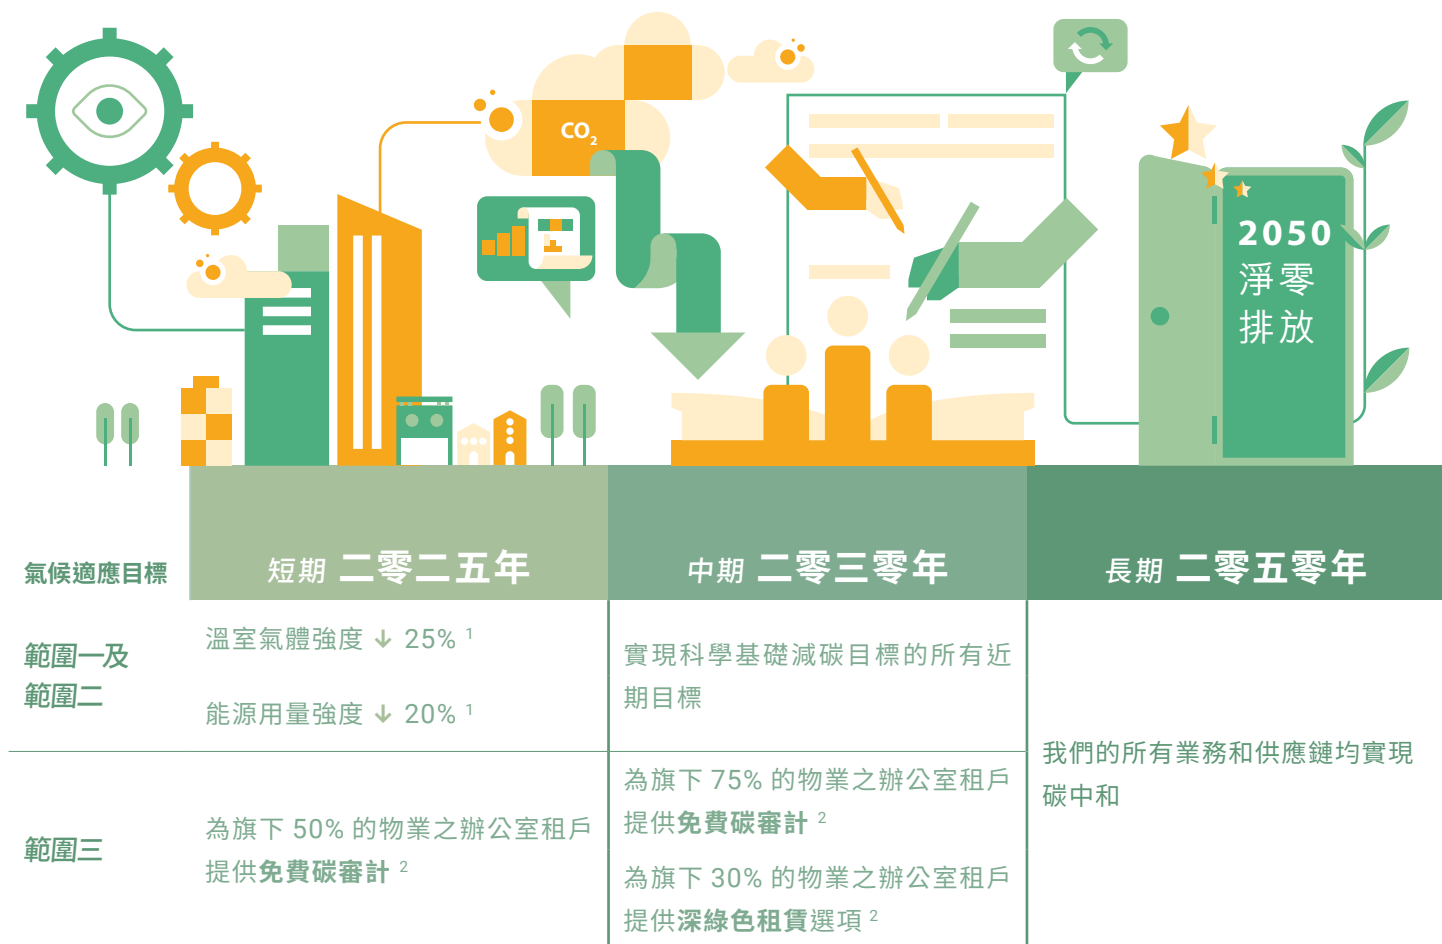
$CO_2$

2050
淨零
排放

| 氣候適應目標 | 短期 二零二五年 | 中期 二零三零年 | 長期 二零五零年 |
|---|---|---|---|
| 範圍一及範圍二 | 溫室氣體強度 ↓ 25% ¹<br>能源用量強度 ↓ 20% ¹ | 實現科學基礎減碳目標的所有近期目標 | 我們的所有業務和供應鏈均實現碳中和 |
| 範圍三 | 為旗下 50% 的物業之辦公室租戶提供免費碳審計 ² | 為旗下 75% 的物業之辦公室租戶提供免費碳審計 ²<br>為旗下 30% 的物業之辦公室租戶提供深綠色租賃選項 ² | |